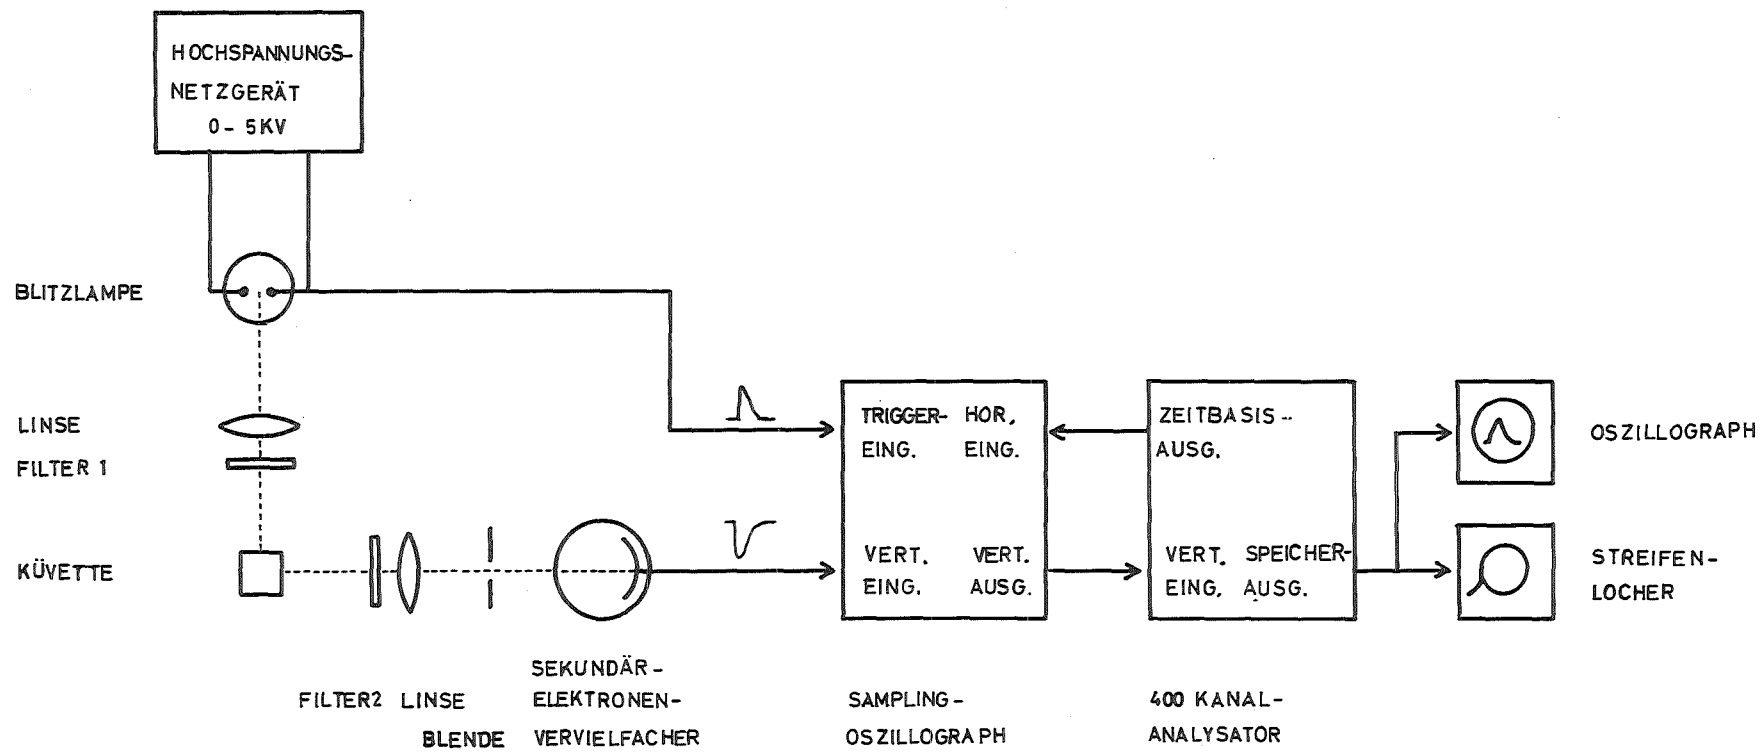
HOCHSPANNUNGS-
NETZGERÄT
0 - 5KV

BLITZLAMPE

LINSE

FILTER 1

KÜVETTE

TRIGGER- HOR,
EING. EING.

VERT. VERT.
EING. AUSG.

ZEITBASIS-
AUSG.

VERT. SPEICHER-
EING. AUSG.

OSZILLOGRAPH

STREIFEN-
LOCHER

FILTER2 LINSE

BLENDE

SEKUNDÄR-
ELEKTRONEN-
VERVIELFACHER

SAMPLING-
OSZILLOGRAPH

400 KANAL-
ANALYSATOR